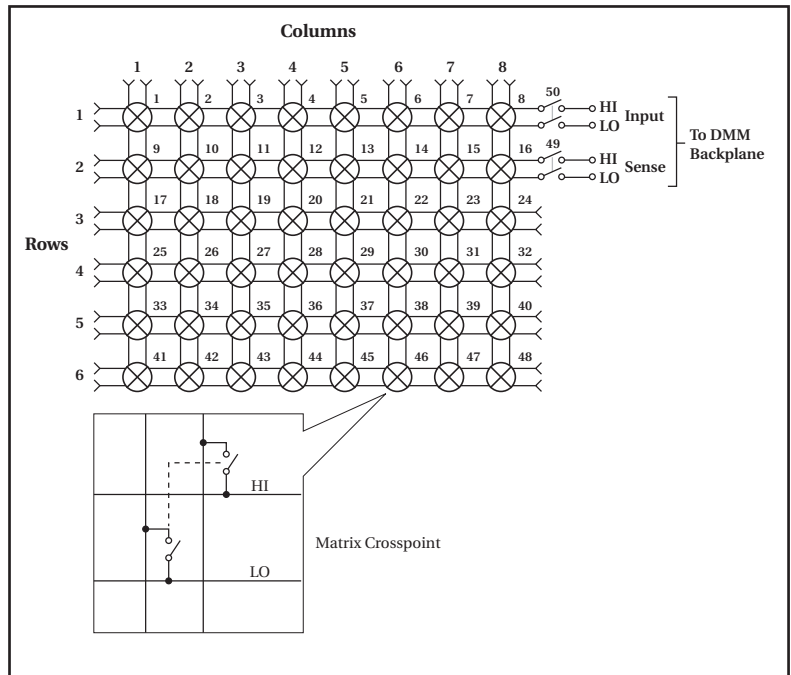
Columns

1 2 3 4 5 6 7 8

1 2 3 4 5 6 7 8

9 10 11 12 13 14 15 16

17 18 19 20 21 22 23 24

25 26 27 28 29 30 31 32

33 34 35 36 37 38 39 40

41 42 43 44 45 46 47 48

Rows

1
2
3
4
5
6

50
HI
LO
Input

49
HI
LO
Sense

To DMM Backplane

HI

LO

Matrix Crosspoint